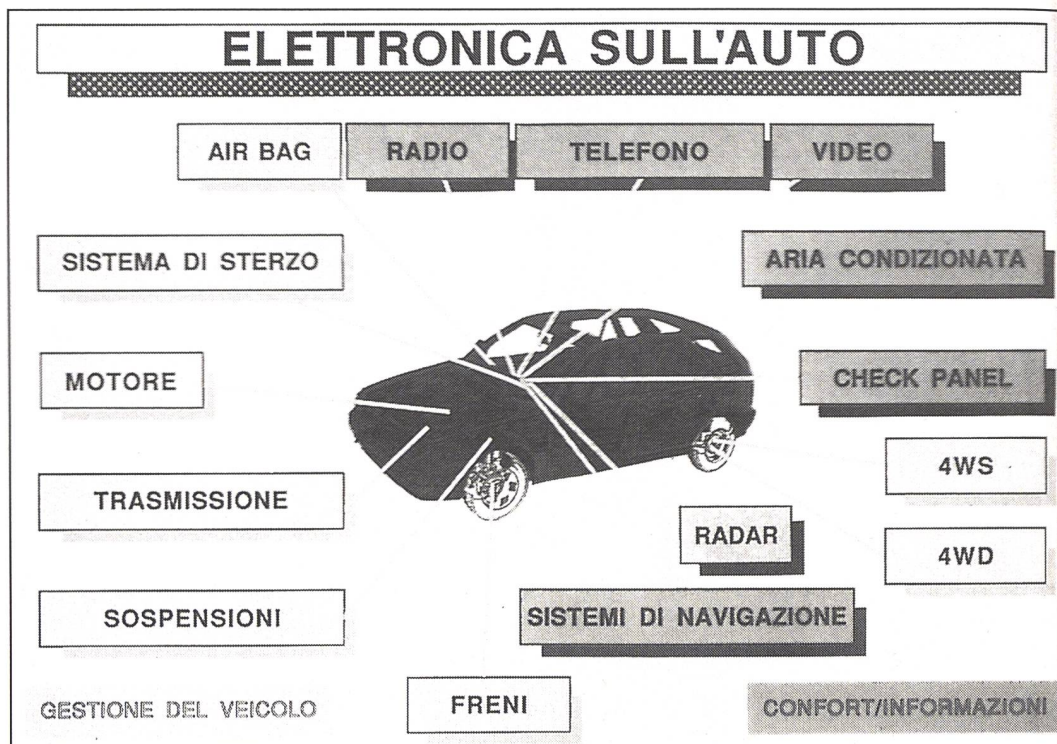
ELETTRONICA SULL'AUTO

AIR BAG

RADIO

TELEFONO

VIDEO

SISTEMA DI STERZO

ARIA CONDIZIONATA

MOTORE

CHECK PANEL

4WS

TRASMISSIONE

RADAR

4WD

SOSPENSIONI

SISTEMI DI NAVIGAZIONE

GESTIONE DEL VEICOLO

FRENI

CONFORT/INFORMAZIONI